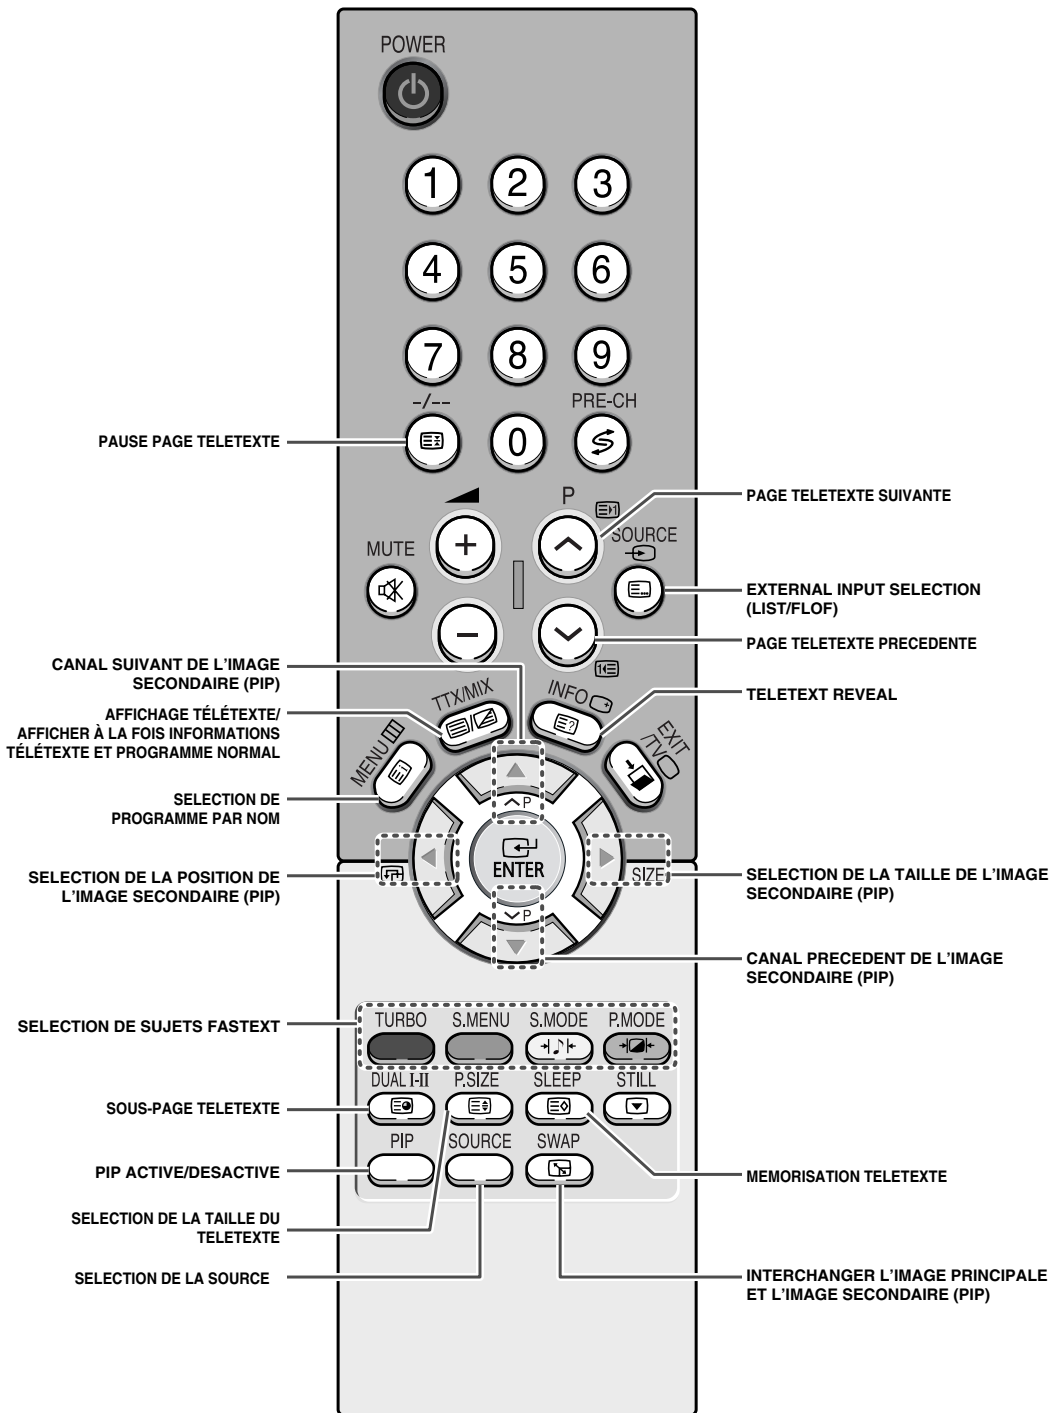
POWER

1 2 3
4 5 6
7 8 9
-/-- PRE-CH
0

PAUSE PAGE TELETEXTE

P
PAGE TELETEXTE SUIVANTE

SOURCE
MUTE
EXTERNAL INPUT SELECTION (LIST/FLOF)

PAGE TELETEXTE PRECEDENTE

CANAL SUIVANT DE L'IMAGE SECONDAIRE (PIP)

TTX/MIX
INFO
TELETEXT REVEAL

AFFICHAGE TÉLÉTEXTE/ AFFICHER À LA FOIS INFORMATIONS TÉLÉTEXTE ET PROGRAMME NORMAL

EXIT /TV
MENU

SELECTION DE PROGRAMME PAR NOM

P
ENTER
P
SIZE

SELECTION DE LA POSITION DE L'IMAGE SECONDAIRE (PIP)

SELECTION DE LA TAILLE DE L'IMAGE SECONDAIRE (PIP)

CANAL PRECEDENT DE L'IMAGE SECONDAIRE (PIP)

SELECTION DE SUJETS FASTEXT

TURBO S.MENU S.MODE P.MODE
DUAL I-II P.SIZE SLEEP STILL
PIP SOURCE SWAP

SOUS-PAGE TELETEXTE

PIP ACTIVE/DESACTIVE

MEMORISATION TELETEXTE

SELECTION DE LA TAILLE DU TELETEXTE

SELECTION DE LA SOURCE

INTERCHANGER L'IMAGE PRINCIPALE ET L'IMAGE SECONDAIRE (PIP)